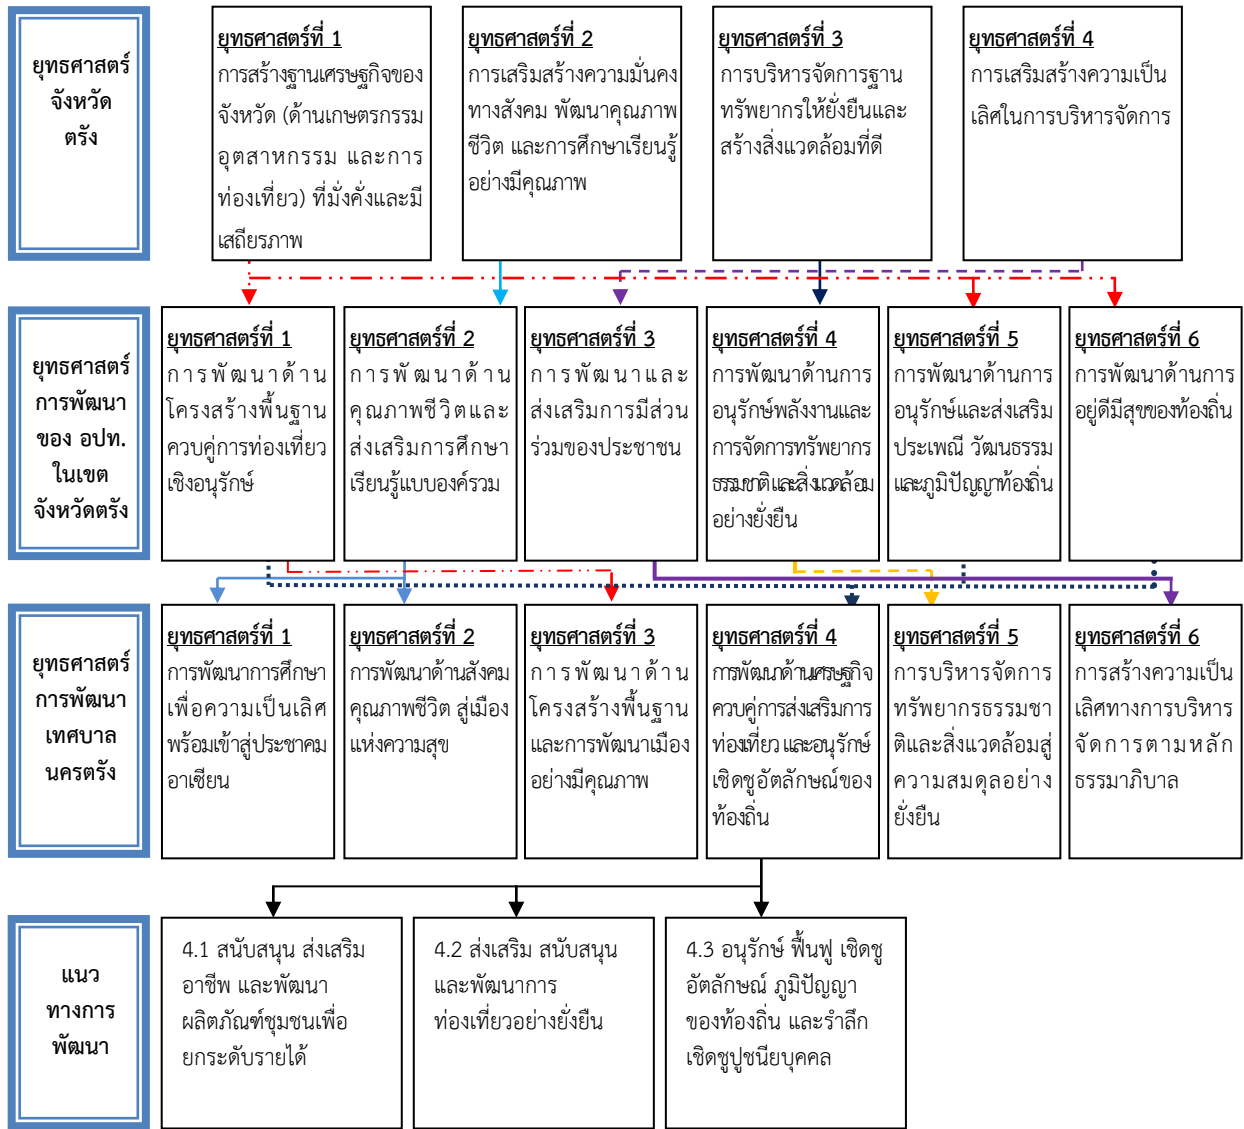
ยุทธศาสตร์จังหวัดตรัง

ยุทธศาสตร์ที่ 1
การสร้างฐานเศรษฐกิจของจังหวัด (ด้านเกษตรกรรม อุตสาหกรรม และการท่องเที่ยว) ที่มั่งคั่งและมีเสถียรภาพ

ยุทธศาสตร์ที่ 2
การเสริมสร้างความมั่นคงทางสังคม พัฒนาคุณภาพชีวิต และการศึกษาเรียนรู้อย่างมีคุณภาพ

ยุทธศาสตร์ที่ 3
การบริหารจัดการฐานทรัพยากรให้ยั่งยืนและสร้างสิ่งแวดล้อมที่ดี

ยุทธศาสตร์ที่ 4
การเสริมสร้างความเป็นเลิศในการบริหารจัดการ

ยุทธศาสตร์การพัฒนาของ อปท. ในเขตจังหวัดตรัง

ยุทธศาสตร์ที่ 1
การพัฒนาด้านโครงสร้างพื้นฐานควบคู่การท่องเที่ยวเชิงอนุรักษ์

ยุทธศาสตร์ที่ 2
การพัฒนาด้านคุณภาพชีวิตและส่งเสริมการศึกษาเรียนรู้แบบองค์รวม

ยุทธศาสตร์ที่ 3
การพัฒนาและส่งเสริมการมีส่วนร่วมของประชาชน

ยุทธศาสตร์ที่ 4
การพัฒนาด้านการอนุรักษ์พลังงานและการจัดการทรัพยากรธรรมชาติและสิ่งแวดล้อมอย่างยั่งยืน

ยุทธศาสตร์ที่ 5
การพัฒนาด้านการอนุรักษ์และส่งเสริมประเพณี วัฒนธรรมและภูมิปัญญาท้องถิ่น

ยุทธศาสตร์ที่ 6
การพัฒนาด้านการอยู่ดีมีสุขของท้องถิ่น

ยุทธศาสตร์การพัฒนาเทศบาลนครตรัง

ยุทธศาสตร์ที่ 1
การพัฒนาการศึกษาเพื่อความเป็นเลิศพร้อมเข้าสู่ประชาคมอาเซียน

ยุทธศาสตร์ที่ 2
การพัฒนาด้านสังคม คุณภาพชีวิต สู่เมืองแห่งความสุข

ยุทธศาสตร์ที่ 3
การพัฒนาด้านโครงสร้างพื้นฐานและการพัฒนาเมืองอย่างมีคุณภาพ

ยุทธศาสตร์ที่ 4
การพัฒนาด้านเศรษฐกิจควบคู่การส่งเสริมการท่องเที่ยว และอนุรักษ์เชิดชูอัตลักษณ์ของท้องถิ่น

ยุทธศาสตร์ที่ 5
การบริหารจัดการทรัพยากรธรรมชาติและสิ่งแวดล้อมสู่ความสมดุลอย่างยั่งยืน

ยุทธศาสตร์ที่ 6
การสร้างความเป็นเลิศทางการบริหารจัดการตามหลักธรรมาภิบาล

แนวทางการพัฒนา

4.1 สนับสนุน ส่งเสริม อาชีพ และพัฒนาผลิตภัณฑ์ชุมชนเพื่อยกระดับรายได้

4.2 ส่งเสริม สนับสนุน และพัฒนาการท่องเที่ยวอย่างยั่งยืน

4.3 อนุรักษ์ ฟื้นฟู เชิดชูอัตลักษณ์ ภูมิปัญญาของท้องถิ่น และรำลึกเชิดชูปูชนียบุคคล